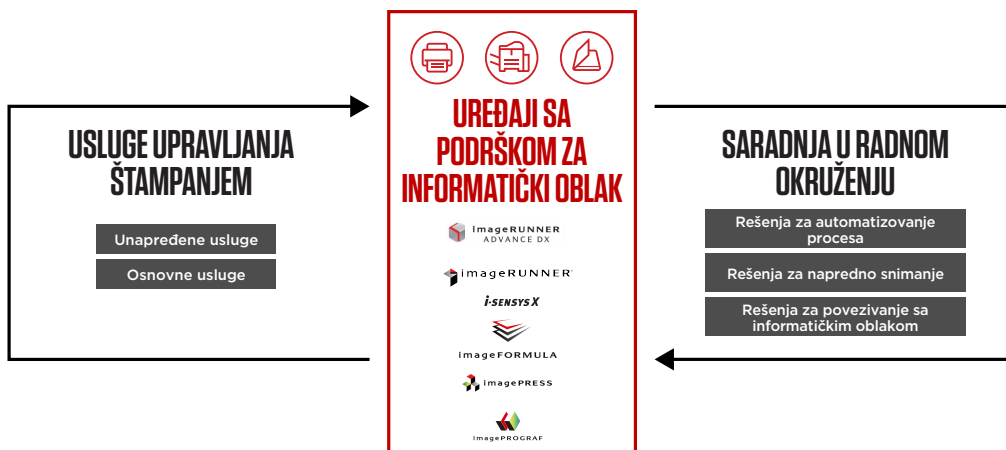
USLUGE UPRAVLJANJA ŠTAMPANJEM

Unapređene usluge

Osnovne usluge

UREĐAJI SA PODRŠKOM ZA INFORMATIČKI OBLAK

imageRUNNER ADVANCE DX

imageRUNNER

i-SENSYS X

imageFORMULA

imagePRESS

imagePROGRAF

SARADNJA U RADNOM OKRUŽENJU

Rešenja za automatizovanje procesa

Rešenja za napredno snimanje

Rešenja za povezivanje sa informatičkim oblakom